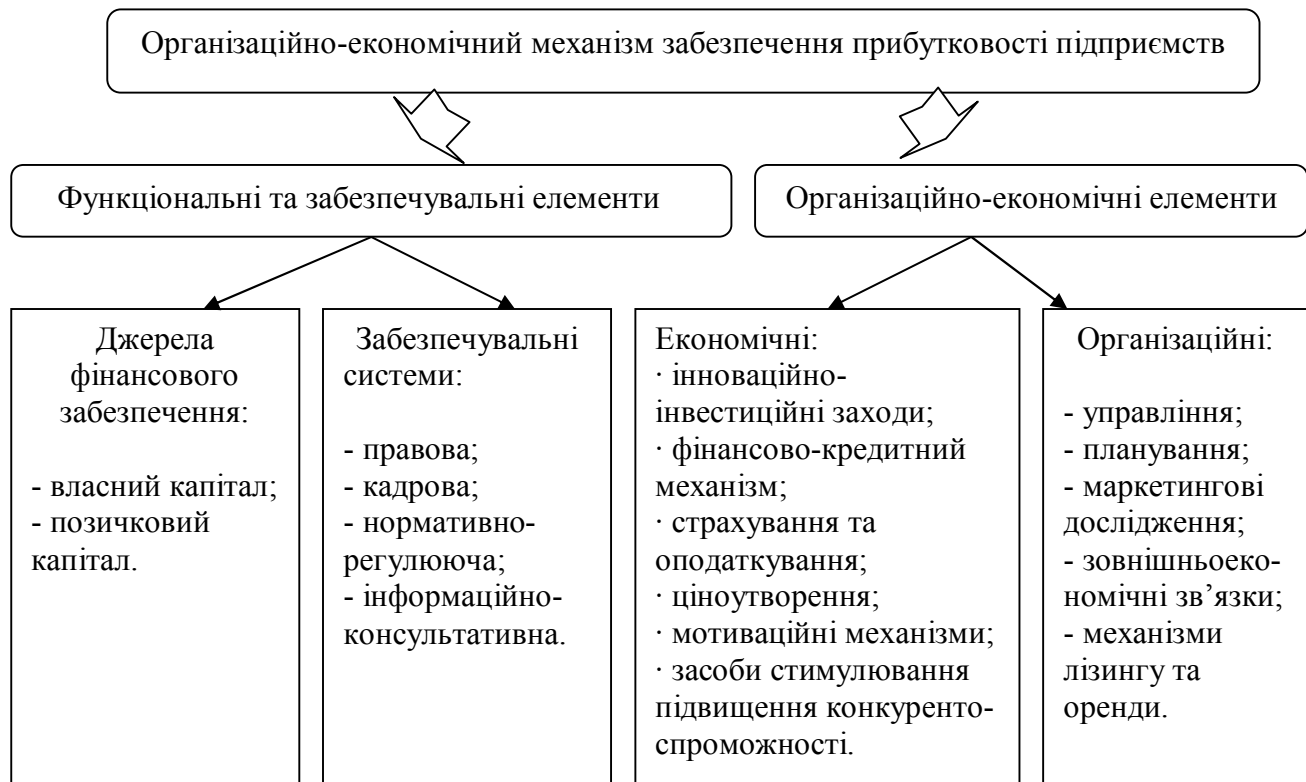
Організаційно-економічний механізм забезпечення прибутковості підприємств

Функціональні та забезпечувальні елементи

Організаційно-економічні елементи

Джерела фінансового забезпечення:

- власний капітал;
- позичковий капітал.

Забезпечувальні системи:

- правова;
- кадрова;
- нормативно-регулююча;
- інформаційно-консультативна.

Економічні:
· інноваційно-інвестиційні заходи;
· фінансово-кредитний механізм;
· страхування та оподаткування;
· ціноутворення;
· мотиваційні механізми;
· засоби стимулювання підвищення конкуренто-спроможності.

Організаційні:

- управління;
- планування;
- маркетингові дослідження;
- зовнішньоекономічні зв'язки;
- механізми лізингу та оренди.